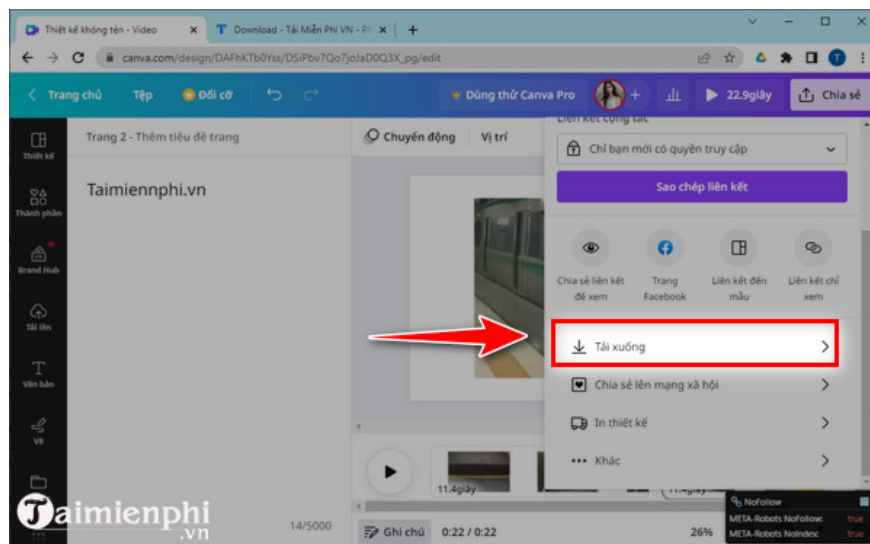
Thiết kế không tên - Video ×
Download - Tải Miễn Phí VN - Ph ×
+
canva.com/design/DAFhKTb0Yss/DSiPbv7Qo7joJaD0Q3X_pg/edit
T
Trang chủ
Tệp
Đổi cỡ
Dùng thử Canva Pro
+
22.9giây
Chia sẻ
Thiết kế
Thành phần
Brand Hub
Tải lên
Văn bản
Vẽ
Trang 2 - Thêm tiêu đề trang
Chuyển động
Vị trí
Taimienphi.vn
Liên kết cộng tác
Chỉ bạn mới có quyền truy cập
Sao chép liên kết
Chia sẻ liên kết để xem
Trang Facebook
Liên kết đến mẫu
Liên kết chỉ xem
Tải xuống
Chia sẻ lên mạng xã hội
In thiết kế
Khác
11.4giây
11.4giây
14/5000
Ghi chú
0:22 / 0:22
26%
NoFollow
META-Robots NoFollow: true
META-Robots NoIndex: true
Taimienphi
.vn